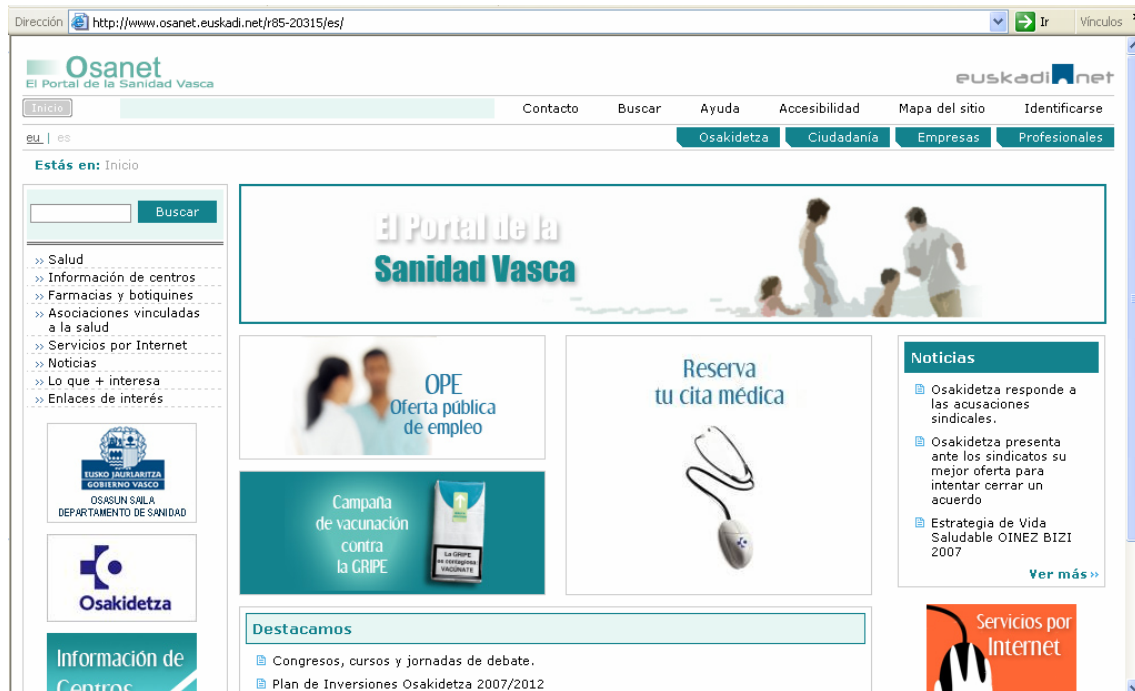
Dirección http://www.osanet.euskadi.net/r85-20315/es/ Ir Vínculos

Osanet
El Portal de la Sanidad Vasca

euskadi.net

Inicio

Contacto Buscar Ayuda Accesibilidad Mapa del sitio Identificarse

eu | es

Osakidetza Ciudadanía Empresas Profesionales

Estás en: Inicio

Buscar

» Salud
» Información de centros
» Farmacias y botiquines
» Asociaciones vinculadas a la salud
» Servicios por Internet
» Noticias
» Lo que + interesa
» Enlaces de interés

EUSKO JAURLARITZA
GOBIERNO VASCO
OSASUN SAILA
DEPARTAMENTO DE SANIDAD

Osakidetza

Información de Centros

El Portal de la Sanidad Vasca

OPE
Oferta pública de empleo

Reserva tu cita médica

Campaña de vacunación contra la GRIPE

La GRIPE se contagia VACÚNATE

Noticias

Osakidetza responde a las acusaciones sindicales.

Osakidetza presenta ante los sindicatos su mejor oferta para intentar cerrar un acuerdo

Estrategia de Vida Saludable OINEZ BIZI 2007

Ver más »

Destacamos

Congresos, cursos y jornadas de debate.

Plan de Inversiones Osakidetza 2007/2012

Servicios por Internet